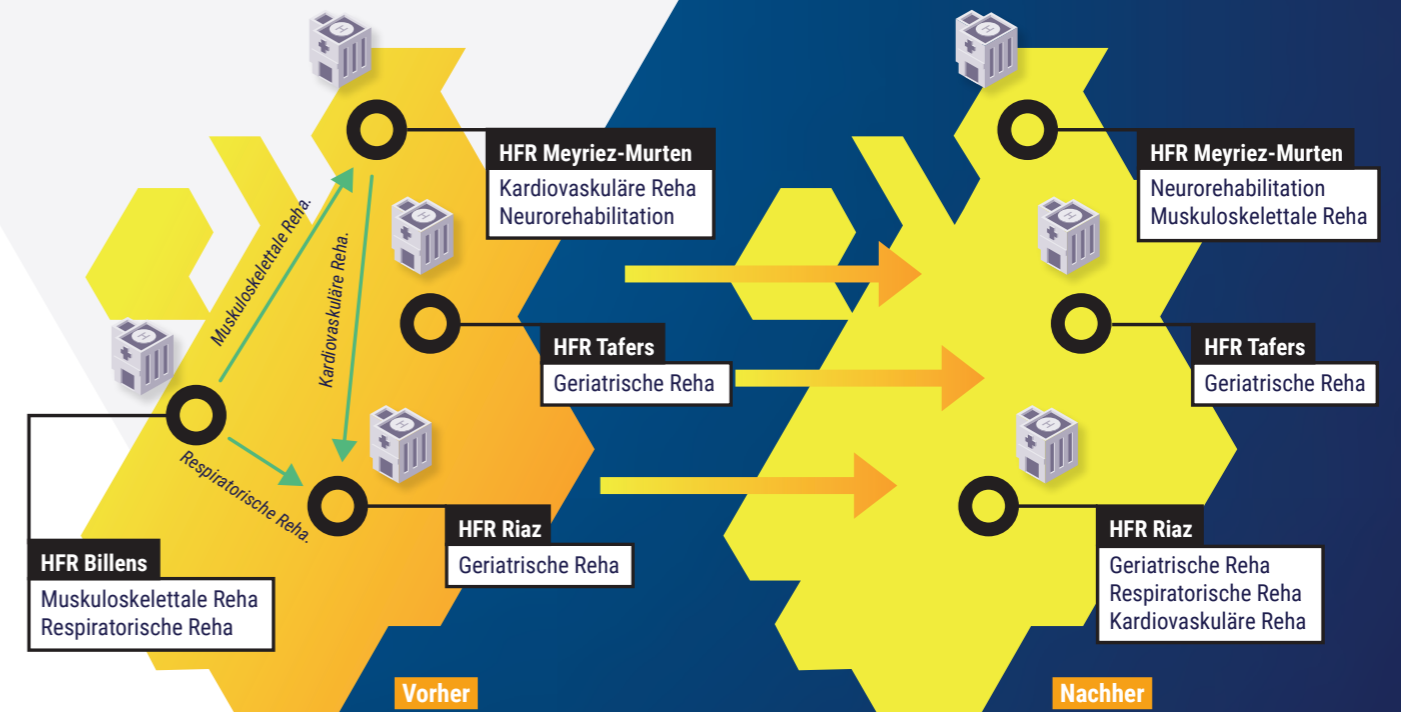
HFR Meyriez-Murten
Kardiovaskuläre Reha
Neurorehabilitation

Muskuloskelettale Reha.

Kardiovaskuläre Reha.

HFR Tafers
Geriatrische Reha

Respiratorische Reha.

HFR Riaz
Geriatrische Reha

HFR Billens
Muskuloskelettale Reha
Respiratorische Reha

Vorher

HFR Meyriez-Murten
Neurorehabilitation
Muskuloskelettale Reha

HFR Tafers
Geriatrische Reha

HFR Riaz
Geriatrische Reha
Respiratorische Reha
Kardiovaskuläre Reha

Nachher